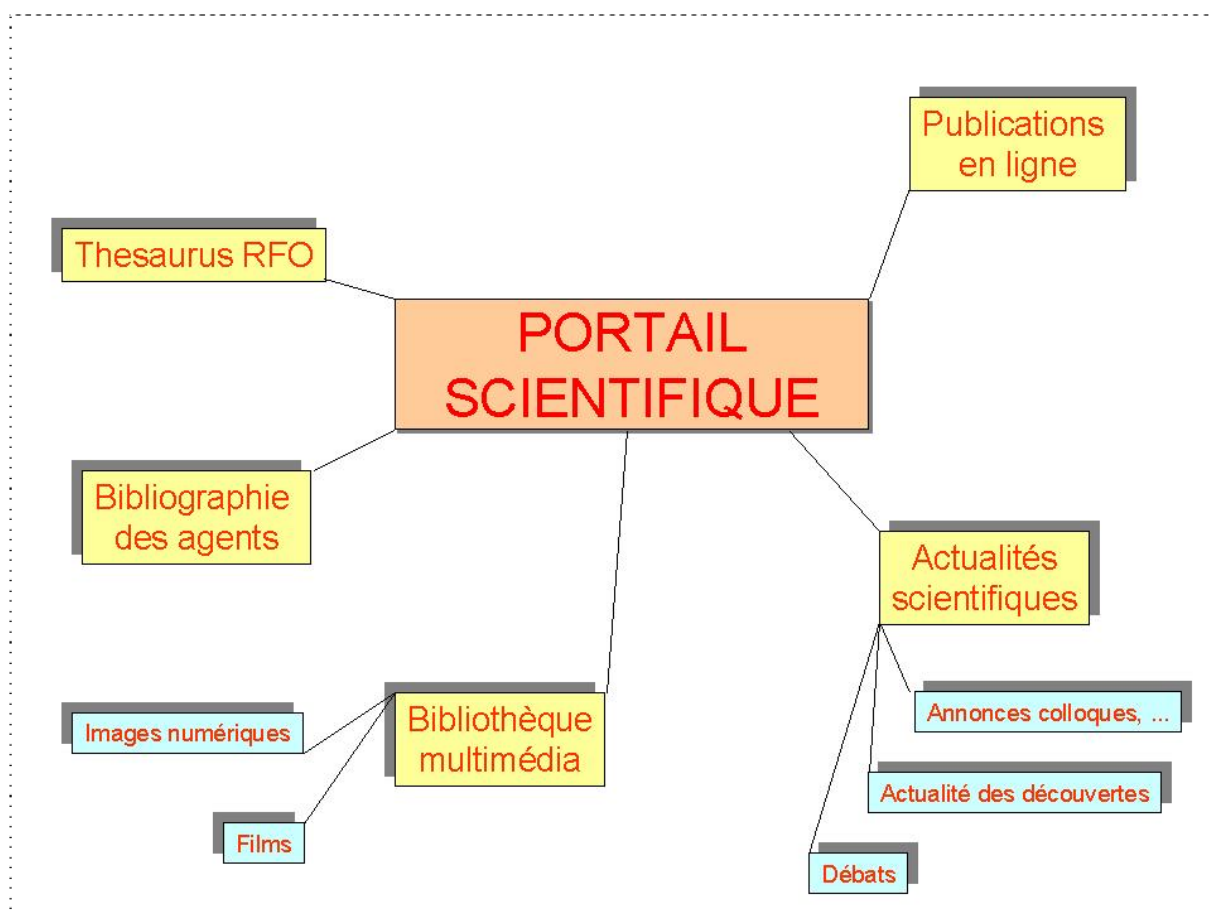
Publications en ligne

Thesaurus RFO

PORTAIL SCIENTIFIQUE

Bibliographie des agents

Actualités scientifiques

Annonces colloques, ...

Actualité des découvertes

Débats

Images numériques

Bibliothèque multimédia

Films